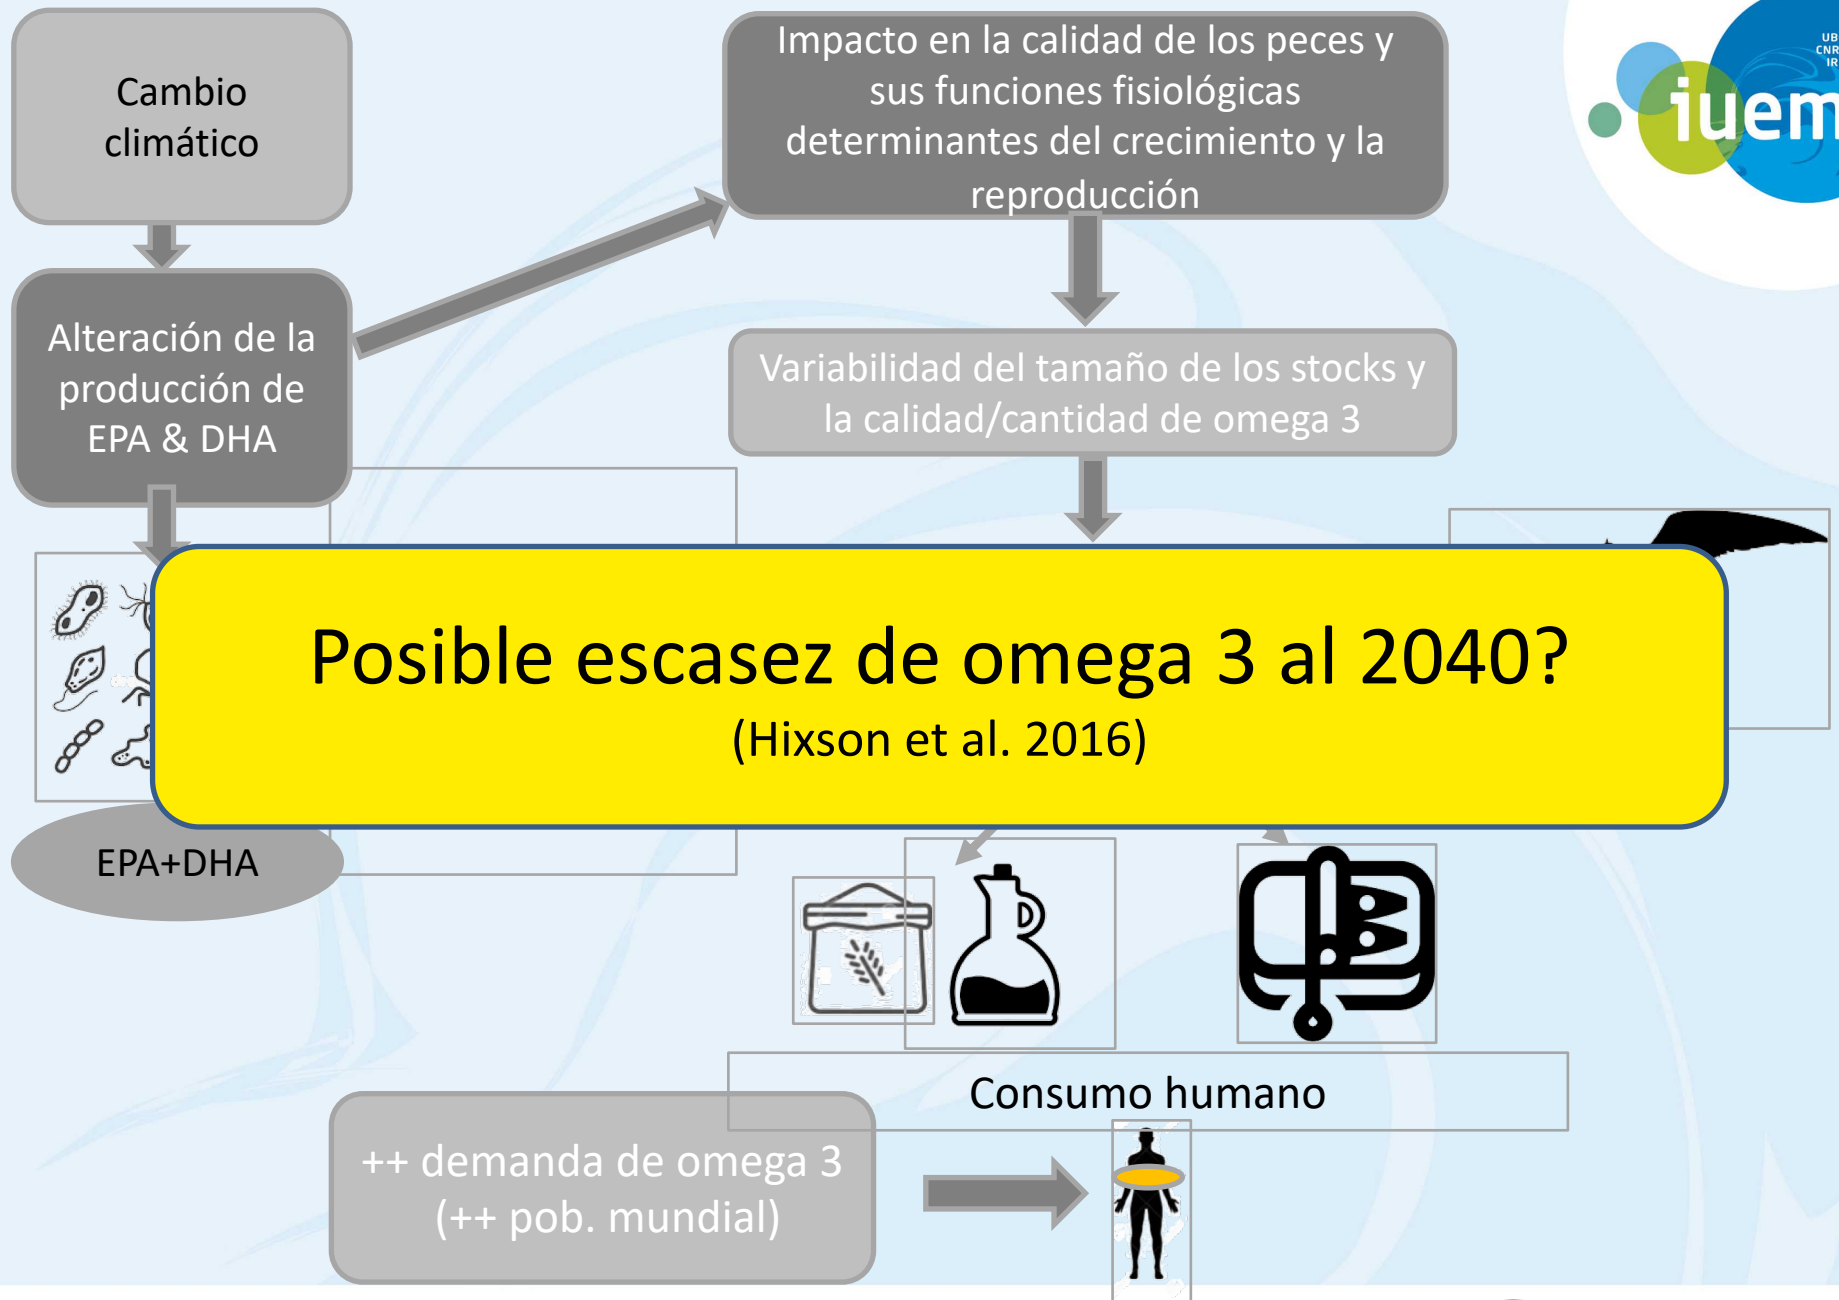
Cambio climático

Alteración de la producción de EPA & DHA

Impacto en la calidad de los peces y sus funciones fisiológicas determinantes del crecimiento y la reproducción

Variabilidad del tamaño de los stocks y la calidad/cantidad de omega 3

iuem

UB
CNR
IR

Posible escasez de omega 3 al 2040?
(Hixson et al. 2016)

EPA+DHA

Consumo humano

++ demanda de omega 3
(++ pob. mundial)